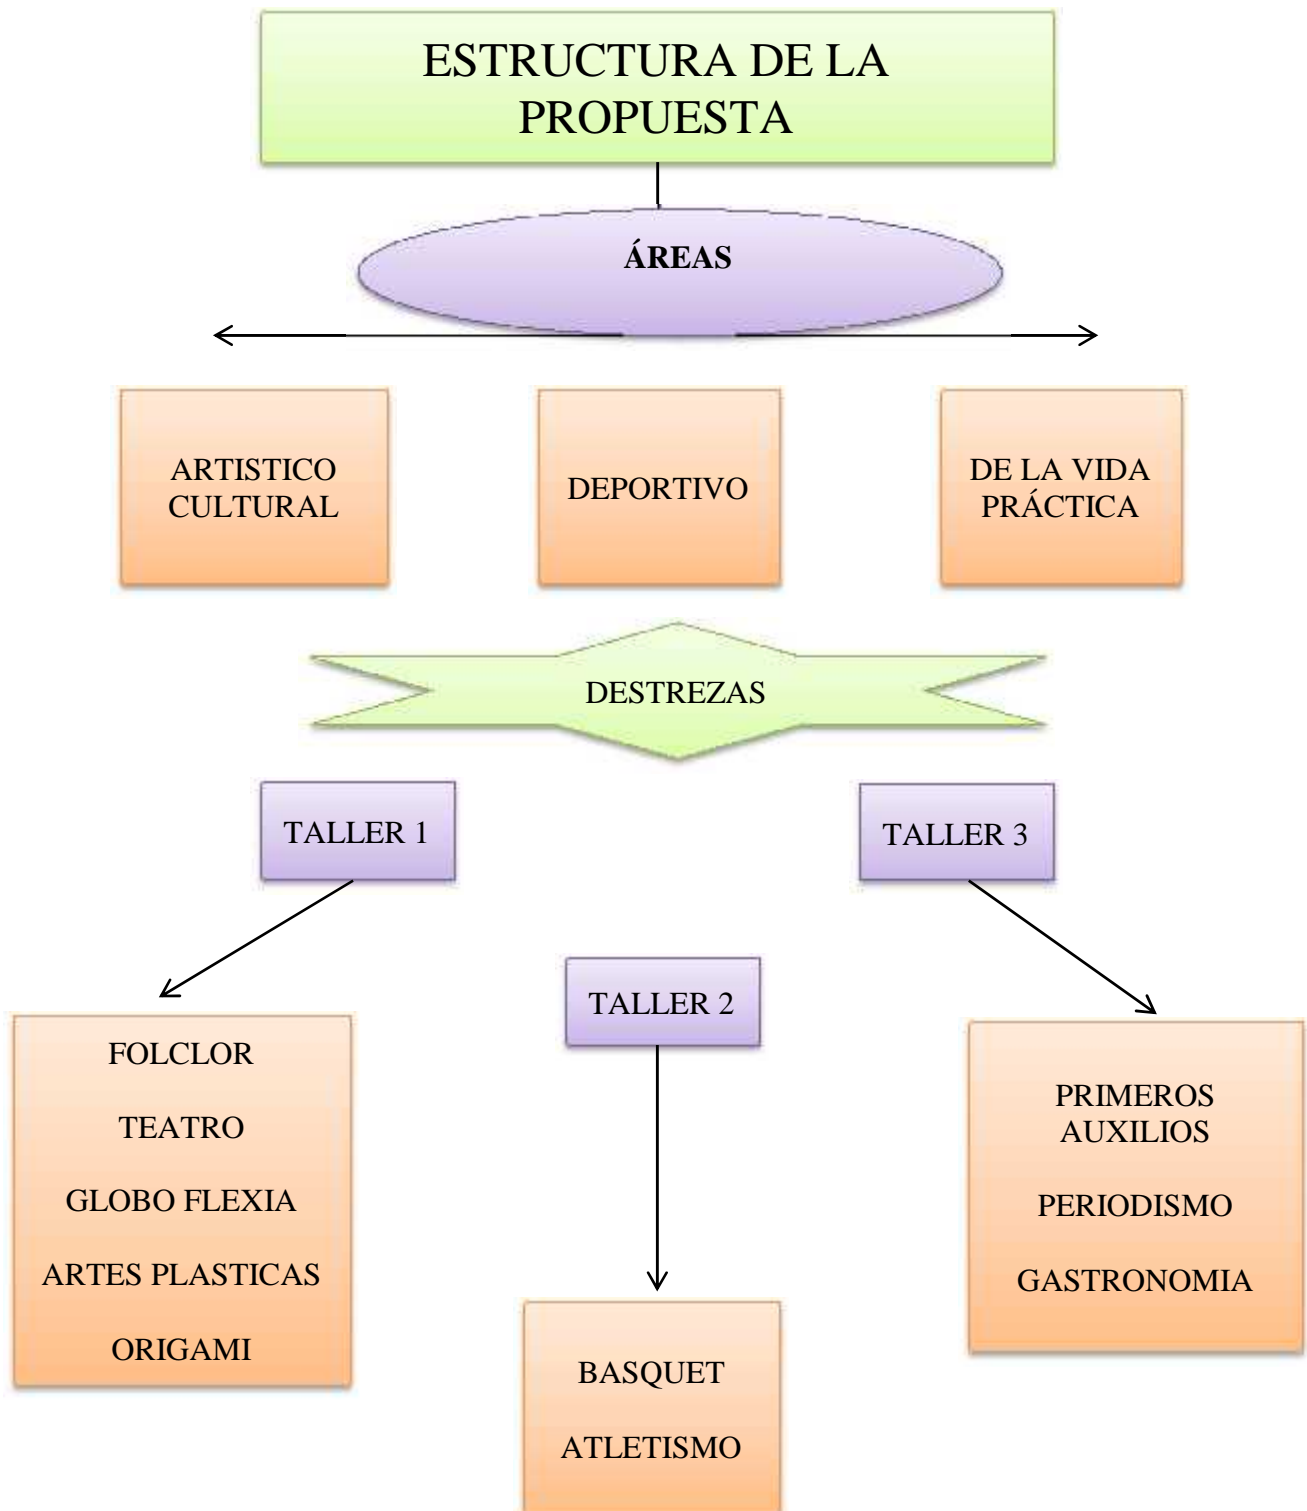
ESTRUCTURA DE LA PROPUESTA

ÁREAS

ARTISTICO CULTURAL

DEPORTIVO

DE LA VIDA PRÁCTICA

DESTREZAS

TALLER 1

TALLER 3

TALLER 2

FOLCLOR

TEATRO

GLOBO FLEXIA

ARTES PLASTICAS

ORIGAMI

PRIMEROS AUXILIOS

PERIODISMO

GASTRONOMIA

BASQUET

ATLETISMO